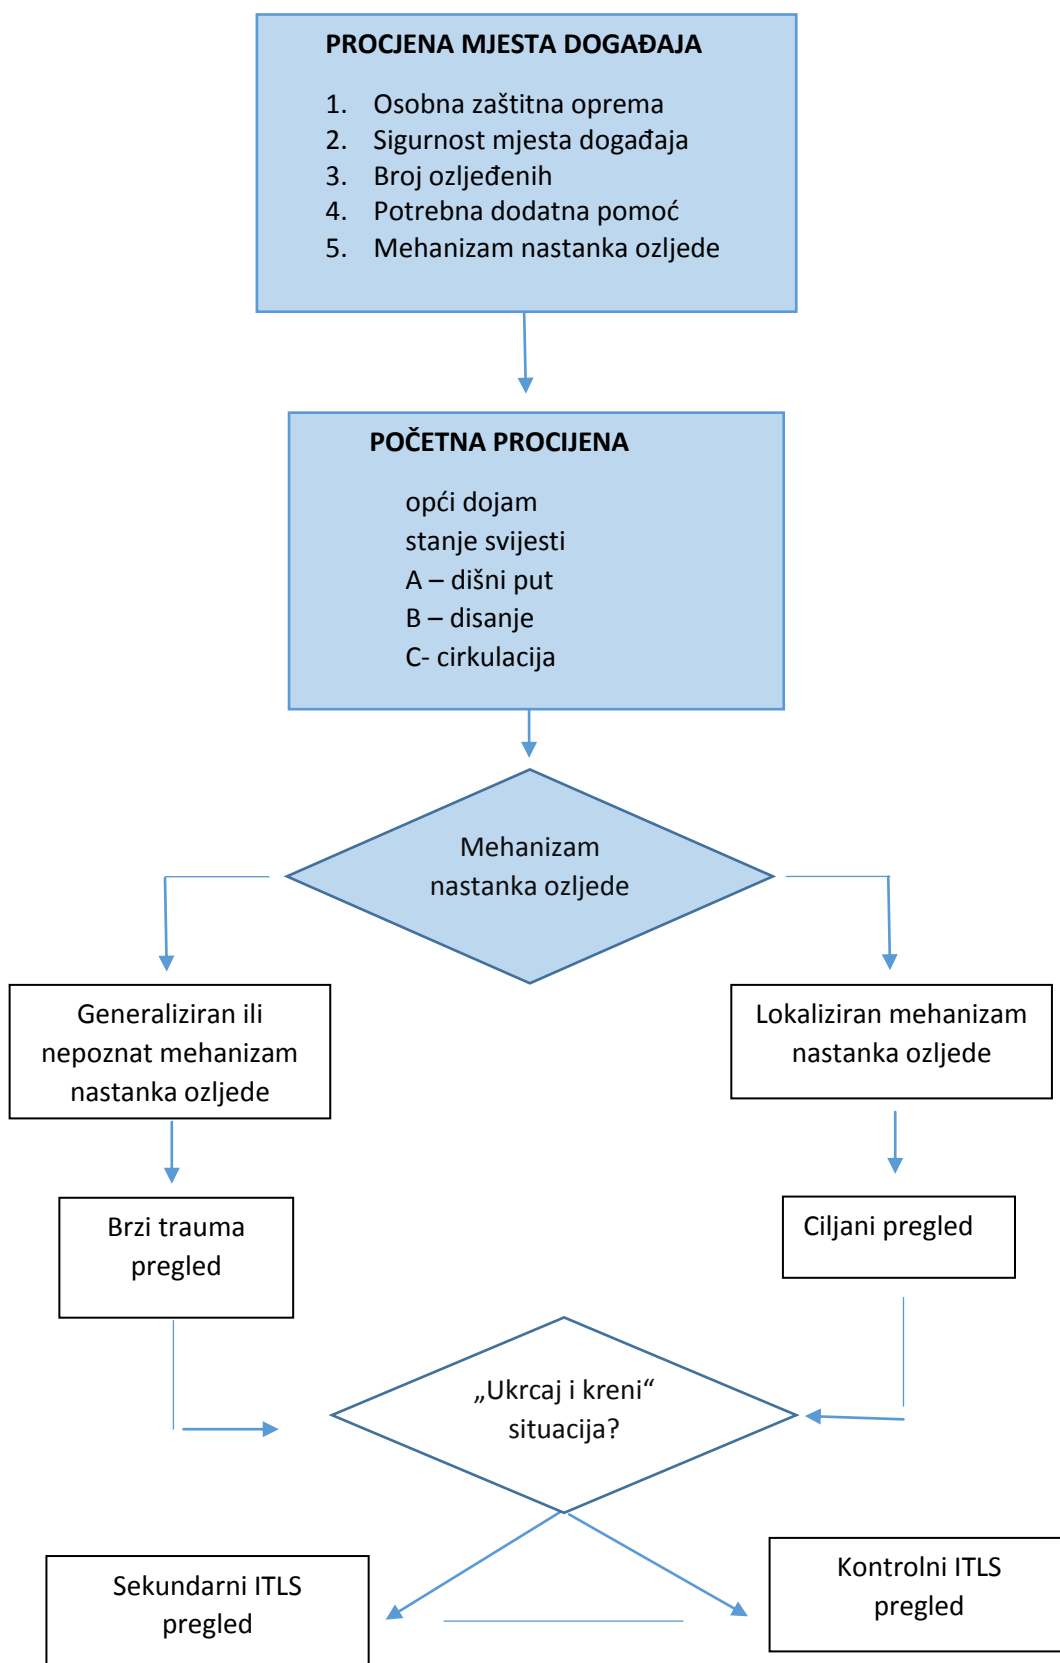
PROCJENA MJESTA DOGAĐAJA

1. Osobna zaštitna oprema
2. Sigurnost mjesta događaja
3. Broj ozljeđenih
4. Potrebna dodatna pomoć
5. Mehanizam nastanka ozljede

POČETNA PROCIJENA

opći dojam
stanje svijesti
A – dišni put
B – disanje
C- cirkulacija

Mehanizam nastanka ozljede

Generaliziran ili nepoznat mehanizam nastanka ozljede

Lokaliziran mehanizam nastanka ozljede

Brzi trauma pregled

Ciljani pregled

„Ukrcaj i kreni“ situacija?

Sekundarni ITLS pregled

Kontrolni ITLS pregled